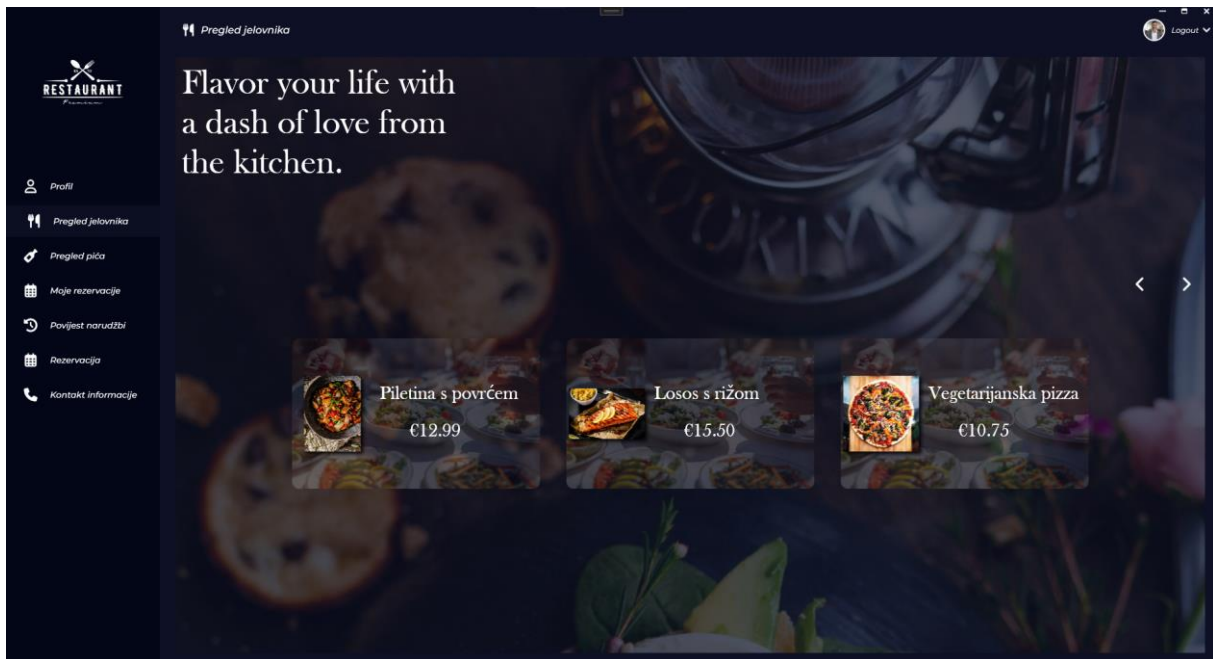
Pregled jelovnika

Logout

RESTAURANT

Flavor your life with a dash of love from the kitchen.

Profil
Pregled jelovnika
Pregled pića
Moje rezervacije
Povijest narudžbi
Rezervacija
Kontakt informacije

Piletina s povrćem
€12.99

Losos s rižom
€15.50

Vegetarijanska pizza
€10.75